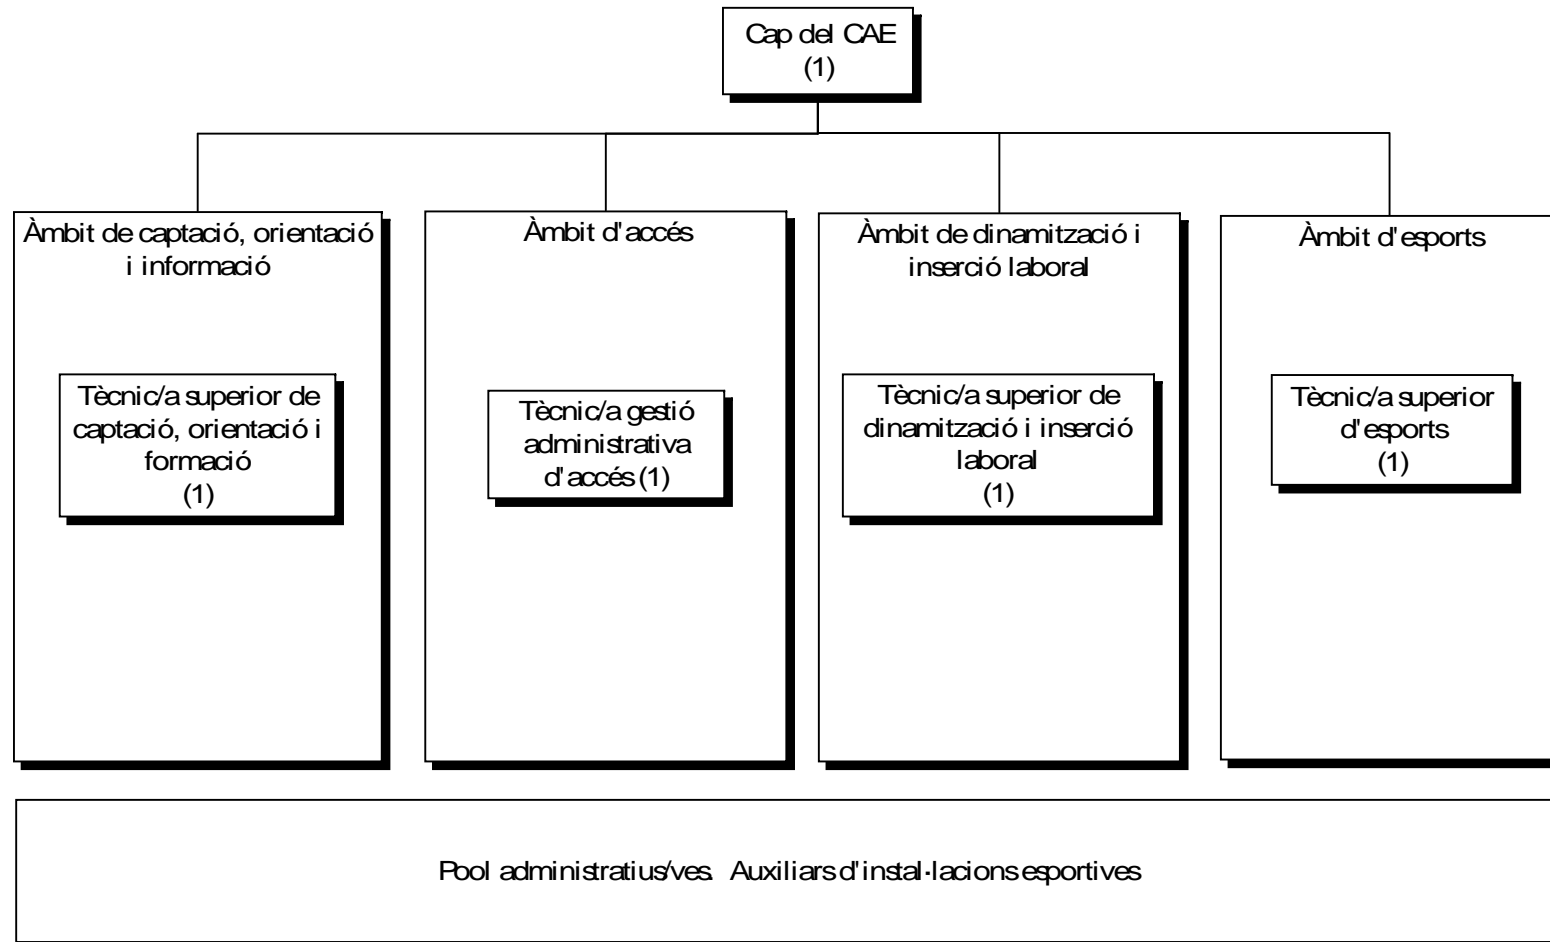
Cap del CAE
(1)

Àmbit de captació, orientació i informació

Tècnic/a superior de captació, orientació i formació
(1)

Àmbit d'accés

Tècnic/a gestió administrativa d'accés (1)

Àmbit de dinamització i inserció laboral

Tècnic/a superior de dinamització i inserció laboral
(1)

Àmbit d'esports

Tècnic/a superior d'esports
(1)

Pool administratius/ves. Auxiliars d'instal·lacions esportives